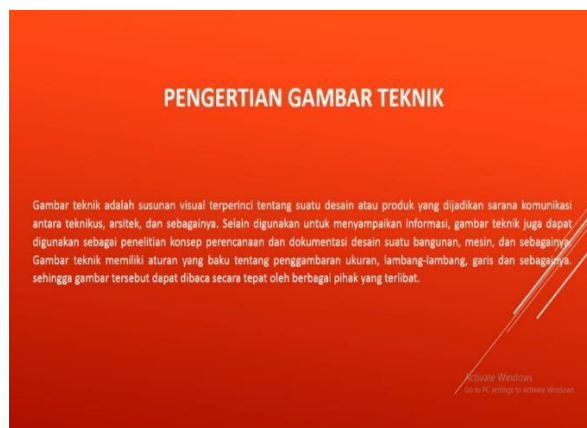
PENGERTIAN GAMBAR TEKNIK

Gambar teknik adalah susunan visual terperinci tentang suatu desain atau produk yang dijadikan sarana komunikasi antara teknikus, arsitek, dan sebagainya. Selain digunakan untuk menyampaikan informasi, gambar teknik juga dapat digunakan sebagai penelitian konsep perencanaan dan dokumentasi desain suatu bangunan, mesin, dan sebagainya. Gambar teknik memiliki aturan yang baku tentang penggambaran ukuran, lambang-lambang, garis dan sebagainya. sehingga gambar tersebut dapat dibaca secara tepat oleh berbagai pihak yang terlibat.

Activate Windows
Go to PC settings to activate Windows.